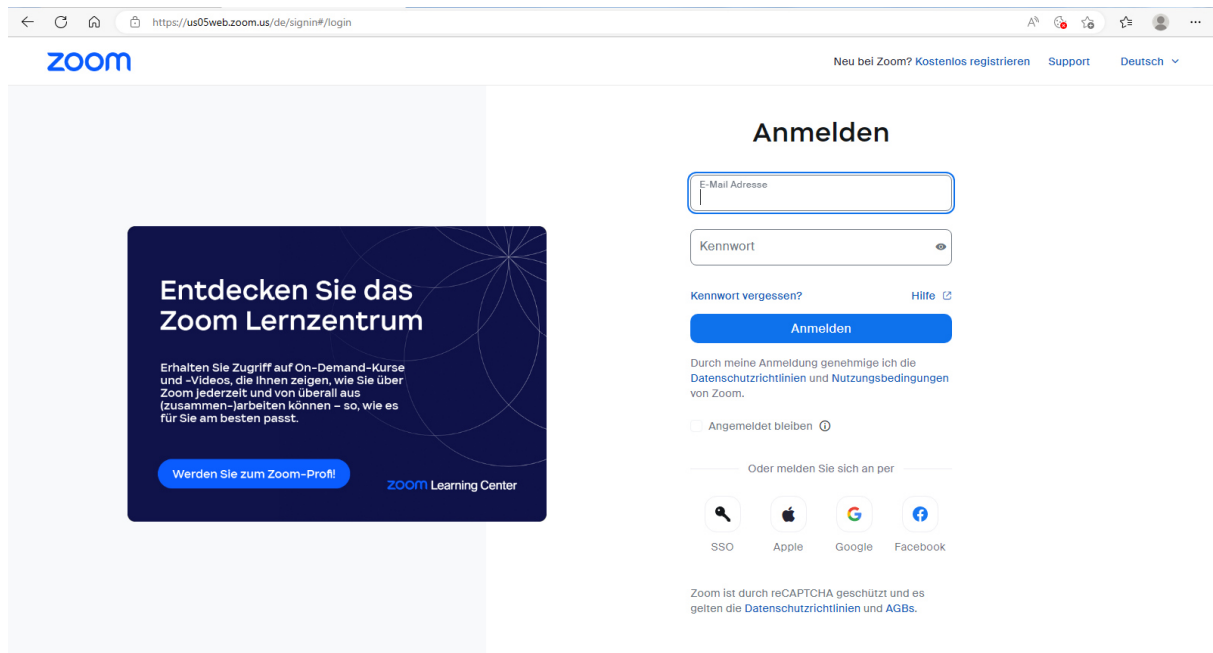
https://us05web.zoom.us/de/signin#/login

zoom

Neu bei Zoom? Kostenlos registrieren Support Deutsch

Entdecken Sie das Zoom Lernzentrum

Erhalten Sie Zugriff auf On-Demand-Kurse und -Videos, die Ihnen zeigen, wie Sie über Zoom jederzeit und von überall aus (zusammen-)arbeiten können – so, wie es für Sie am besten passt.

Werden Sie zum Zoom-Profi!

zoom Learning Center

Anmelden

E-Mail Adresse

Kennwort

Kennwort vergessen?

Hilfe

Anmelden

Durch meine Anmeldung genehmige ich die Datenschutzrichtlinien und Nutzungsbedingungen von Zoom.

Angemeldet bleiben

Oder melden Sie sich an per

SSO Apple Google Facebook

Zoom ist durch reCAPTCHA geschützt und es gelten die Datenschutzrichtlinien und AGBs.